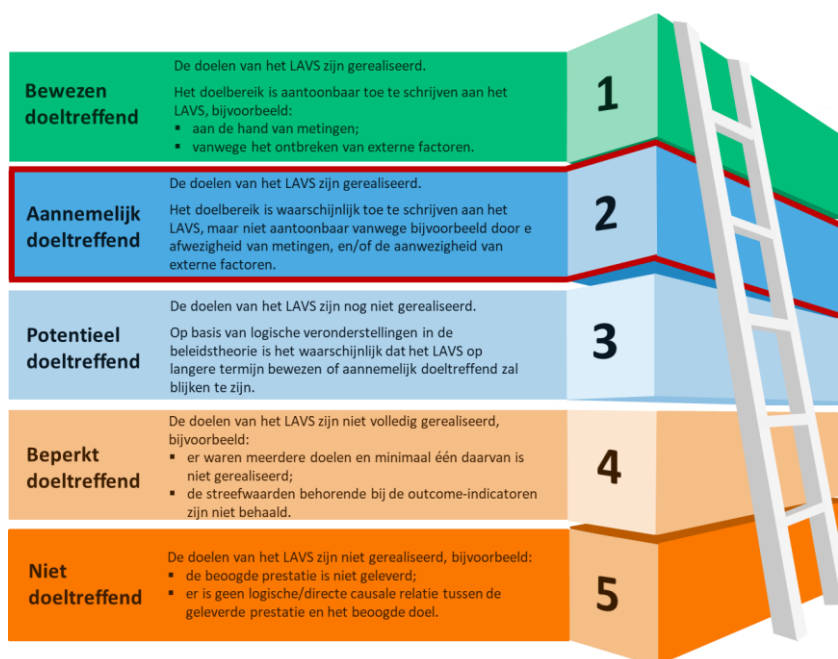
Bewezen doeltreffend

De doelen van het LAVS zijn gerealiseerd.

Het doelbereik is aantoonbaar toe te schrijven aan het LAVS, bijvoorbeeld:
▪ aan de hand van metingen;
▪ vanwege het ontbreken van externe factoren.

1

Aannemelijk doeltreffend

De doelen van het LAVS zijn gerealiseerd.

Het doelbereik is waarschijnlijk toe te schrijven aan het LAVS, maar niet aantoonbaar vanwege bijvoorbeeld door e afwezigheid van metingen, en/of de aanwezigheid van externe factoren.

2

Potentieel doeltreffend

De doelen van het LAVS zijn nog niet gerealiseerd.

Op basis van logische veronderstellingen in de beleidstheorie is het waarschijnlijk dat het LAVS op langere termijn bewezen of aannemelijk doeltreffend zal blijken te zijn.

3

Beperkt doeltreffend

De doelen van het LAVS zijn niet volledig gerealiseerd, bijvoorbeeld:
▪ er waren meerdere doelen en minimaal één daarvan is niet gerealiseerd;
▪ de streefwaarden behorende bij de outcome-indicatoren zijn niet behaald.

4

Niet doeltreffend

De doelen van het LAVS zijn niet gerealiseerd, bijvoorbeeld:
▪ de beoogde prestatie is niet geleverd;
▪ er is geen logische/directe causale relatie tussen de geleverde prestatie en het beoogde doel.

5